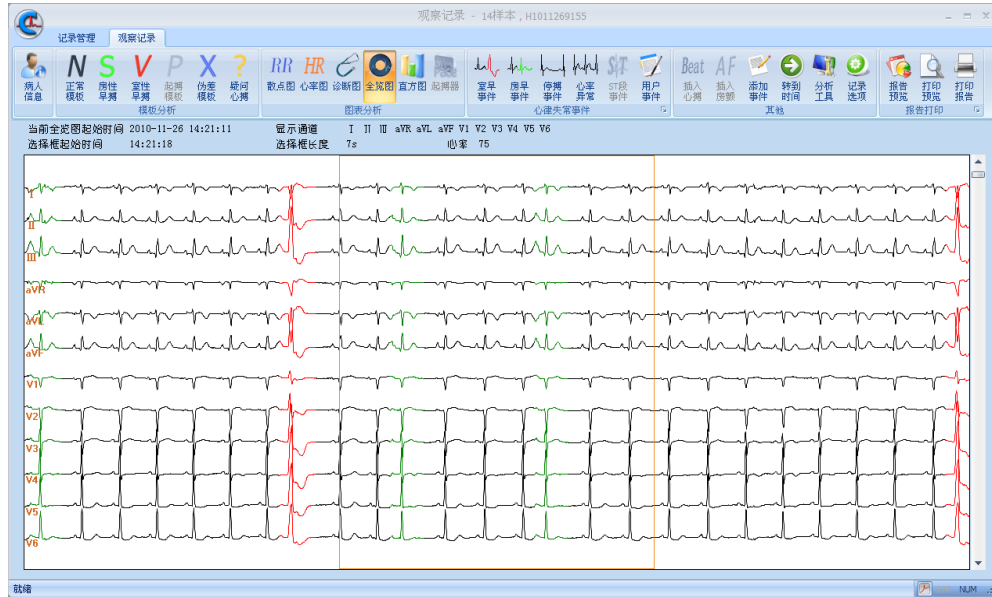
观察记录 - 14样本，H1011269155

记录管理 观察记录

病人信息 正常模板 房性早搏 室性早搏 起搏模板 伪差模板 疑问心搏
模板分析

RR 散点图 HR 心率图 诊断图 全览图 直方图 起搏器
图表分析

室早事件 房早事件 停搏事件 心率异常 ST段事件 用户事件
心律失常事件

Beat 插入心搏 AF 插入房颤 添加事件 转到时间 分析工具 记录选项
其他

报告预览 打印预览 打印报告
报告打印

当前全览图起始时间 2010-11-26 14:21:11
选择框起始时间 14:21:18
显示通道 I II III aVR aVL aVF V1 V2 V3 V4 V5 V6
选择框长度 7s
心率 75

I
II
III
aVR
aVL
aVF
V1
V2
V3
V4
V5
V6

就绪
NUM